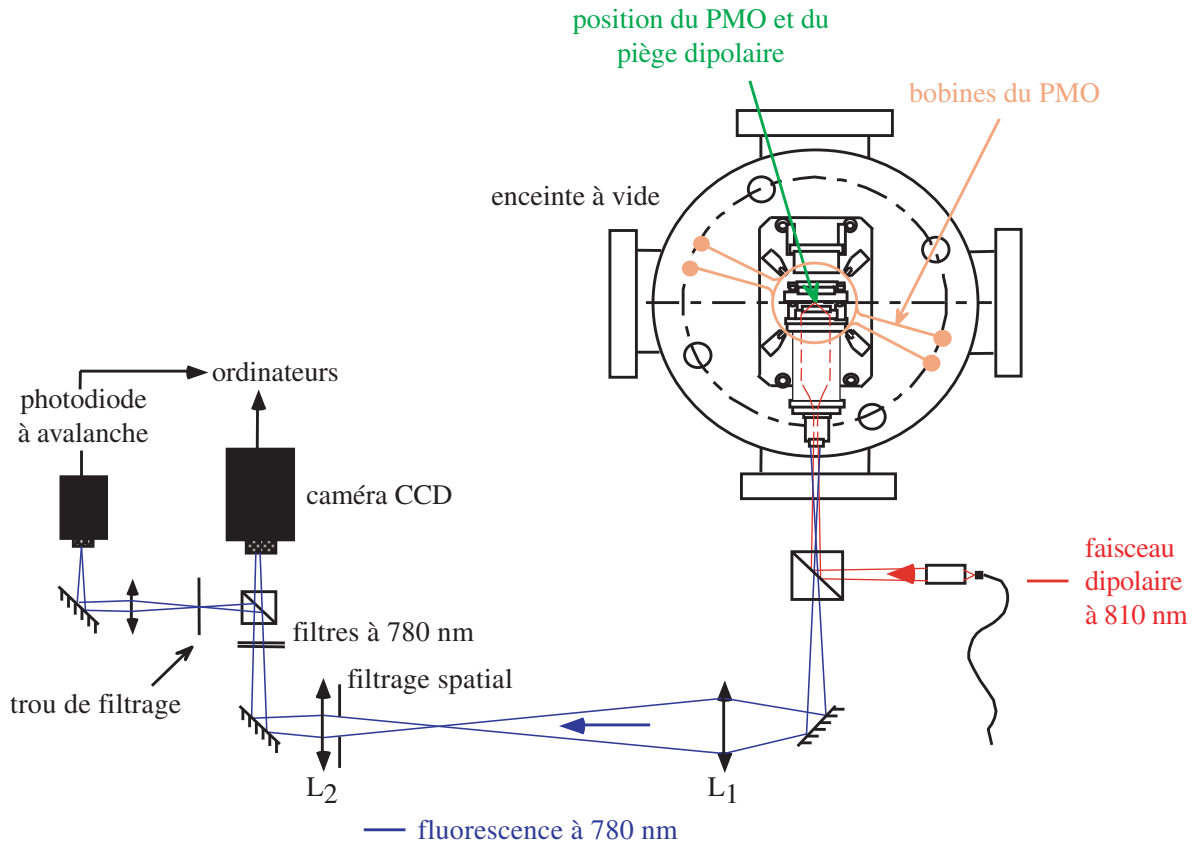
position du PMO et du piège dipolaire

bobines du PMO

enceinte à vide

ordinateurs

photodiode à avalanche

caméra CCD

faisceau dipolaire à 810 nm

filtres à 780 nm

trou de filtrage

filtrage spatial

$L_2$

$L_1$

fluorescence à 780 nm